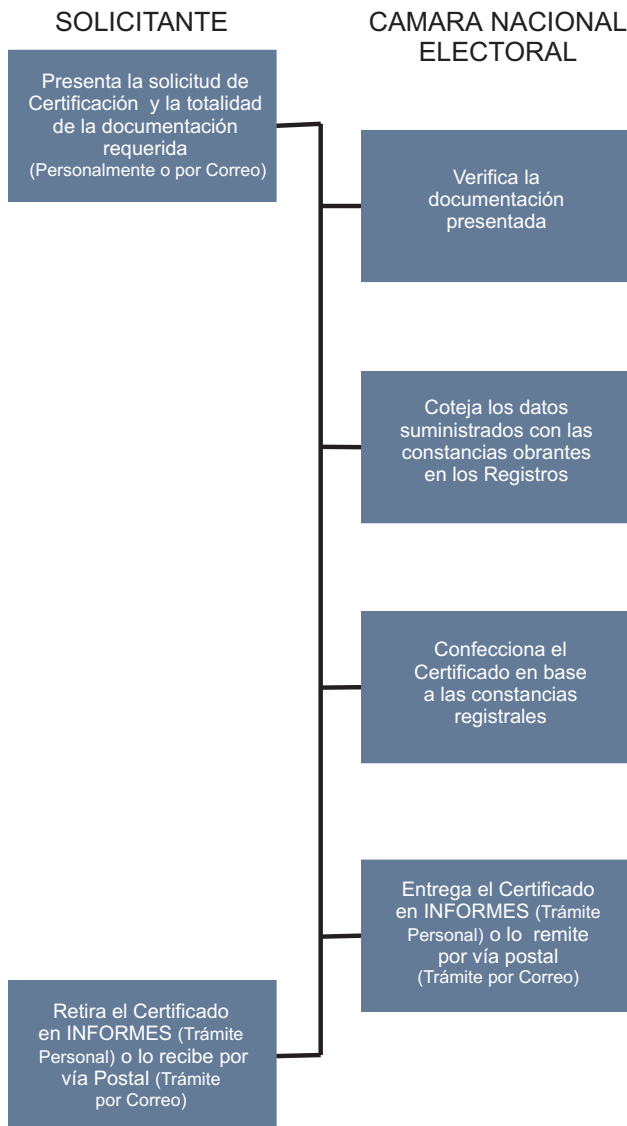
SOLICITANTE

CAMARA NACIONAL ELECTORAL

Presenta la solicitud de Certificación y la totalidad de la documentación requerida (Personalmente o por Correo)

Verifica la documentación presentada

Coteja los datos suministrados con las constancias obrantes en los Registros

Confecciona el Certificado en base a las constancias registrales

Entrega el Certificado en INFORMES (Trámite Personal) o lo remite por vía postal (Trámite por Correo)

Retira el Certificado en INFORMES (Trámite Personal) o lo recibe por vía Postal (Trámite por Correo)